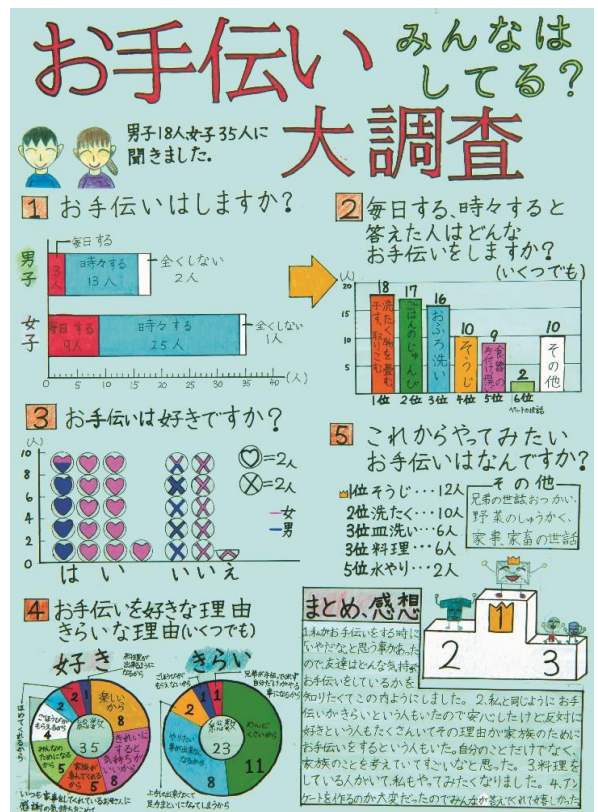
お手伝い みんなはしてる？

男子18人女子35人に聞きました。

大調査

1 お手伝いはしますか？

毎日する

男子 3人 時々する 13人 全くしない 2人

女子 毎日する 9人 時々する 25人 全くしない 1人

0 5 10 15 20 25 30 35 40 (人)

2 毎日する、時々すると答えた人はどんなお手伝いをしますか？
(いくつでも)

(人)
20
15
10
5

| 順位 | 内容 | 人数 |
|---|---|---|
| 1位 | 洗たく物を干す・たたむ | 18 |
| 2位 | ごはんのじゅんび | 17 |
| 3位 | おふろ洗い | 16 |
| 4位 | そうじ | 10 |
| 5位 | 食器の片付け・洗い | 9 |
| 6位 | ペットの世話 | 2 |
| | その他 | 10 |

3 お手伝いは好きですか？

(人)
10
8
6
4
2
0

♡=2人
⊗=2人
ー女
ー男

はい いいえ

4 お手伝いを好きな理由 きらいな理由(いくつでも)

好き

楽しいから
きれいにすると気持ちいいから
家族が喜んでくれるから
みんなのためになるから
ほめてもらえる
ごほうびがもらえるから
自分が出来るようになりたいから
5
2
1
2
8
35
5

いつもお世話してくれている
お母さんに感謝の気持ちをこめて

きらい

めんどくさいから
兄弟がやらないのに自分だけやるのは不公平
ごほうびがもらえないから
やりたい事が出来ないから
疲れるから
上手にできなくて怒られるから
2
1
1
8
11
23

5 これからやってみたいお手伝いはなんですか？

1位 そうじ・・・12人
2位 洗たく・・・10人
3位 皿洗い・・・6人
3位 料理・・・6人
5位 水やり・・・2人

その他
兄弟の世話おつかい、野菜のしゅうかく、家事、家畜の世話

まとめ、感想

1 私がお手伝いをする時にいやだなと思う事があったので友達はどんな気持ちでお手伝いをしているかを知りたくてこの内容にしました。2、私と同じようにお手伝いがきらいという人もいたので安心したけど反対に好きという人もたくさんいてその理由が家族のためにお手伝いをするという人もいた。自分のことだけでなく、家族のことを考えていてすごいなと思った。3料理をしているんだなと思い私もやってみたくなりました。4、アンケートを作るのが大変だったのでみんなが答えてくれて嬉しかった。

2 1 3